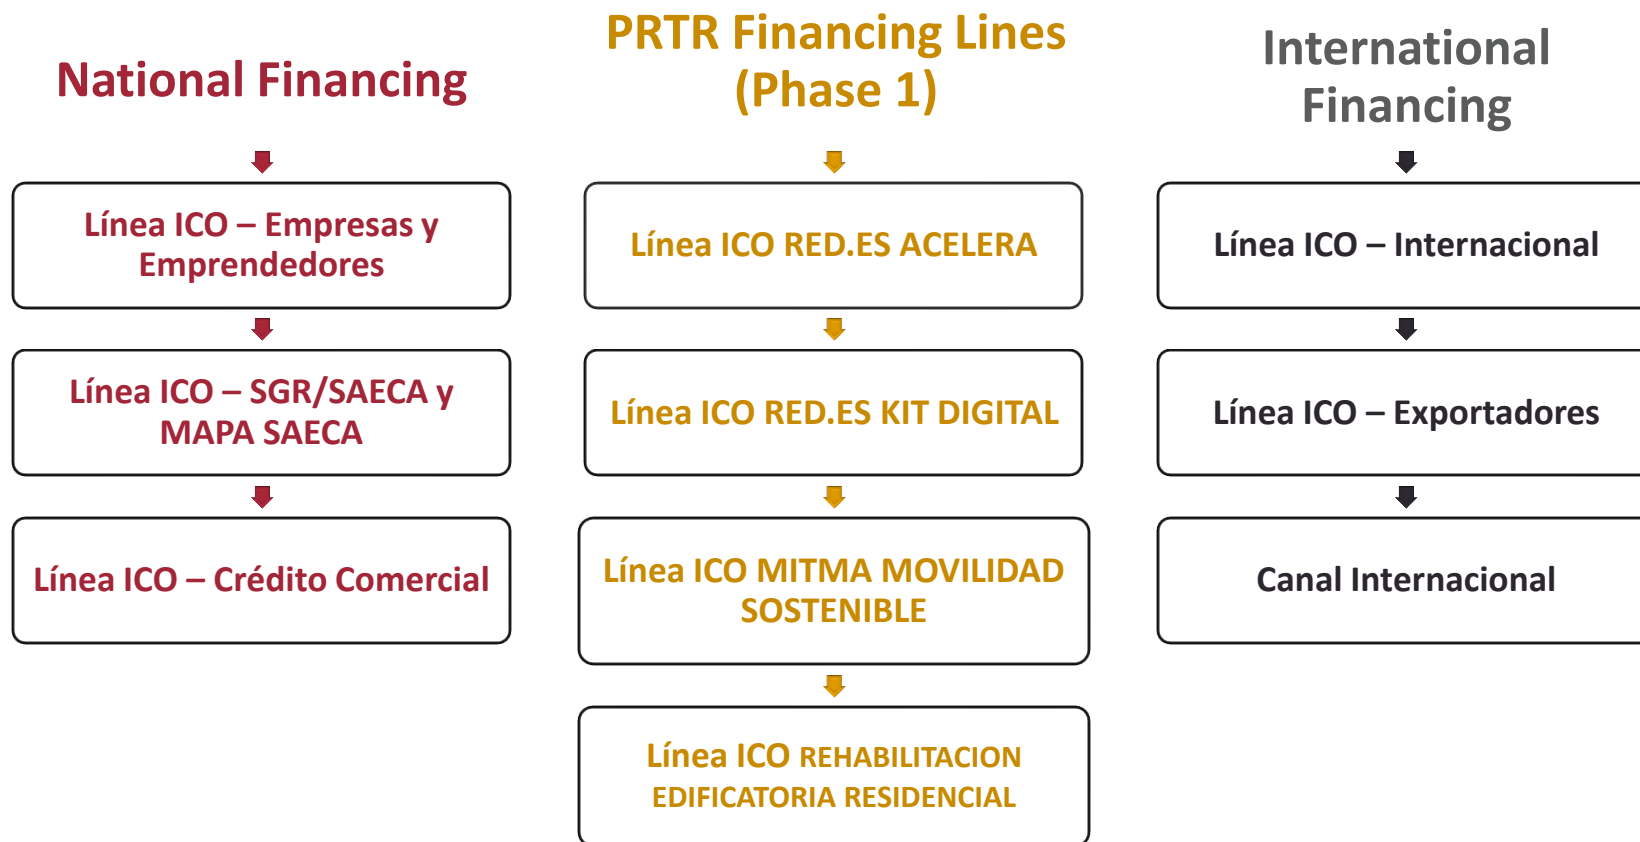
National Financing

Línea ICO – Empresas y Emprendedores

Línea ICO – SGR/SAECA y MAPA SAECA

Línea ICO – Crédito Comercial

PRTR Financing Lines (Phase 1)

Línea ICO RED.ES ACELERA

Línea ICO RED.ES KIT DIGITAL

Línea ICO MITMA MOVILIDAD SOSTENIBLE

Línea ICO REHABILITACION EDIFICATORIA RESIDENCIAL

International Financing

Línea ICO – Internacional

Línea ICO – Exportadores

Canal Internacional